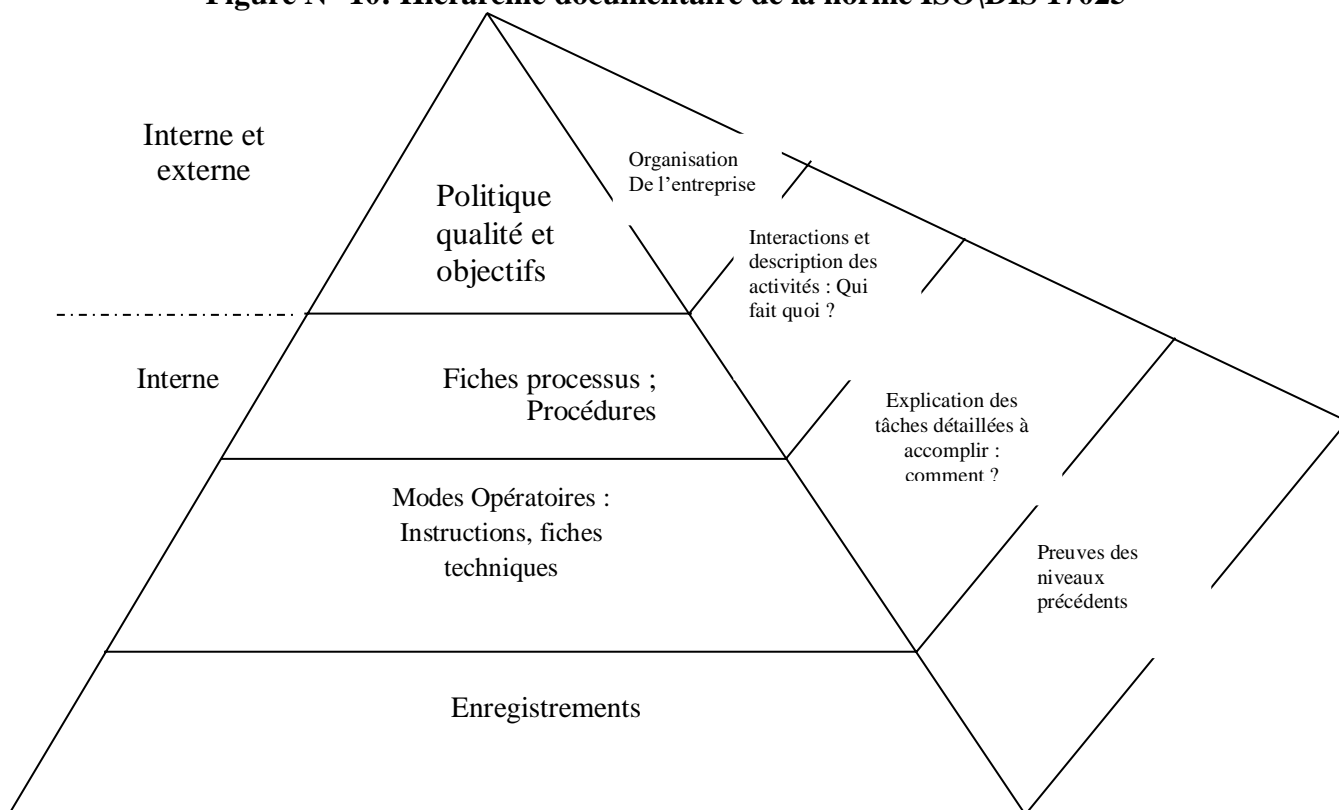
Figure N° 10: Hiérarchie documentaire de la norme ISO\DIS 17025

Interne et externe

Politique qualité et objectifs

Organisation De l'entreprise

Interactions et description des activités : Qui fait quoi ?

Interne

Fiches processus ; Procédures

Explication des tâches détaillées à accomplir : comment ?

Modes Opératoires : Instructions, fiches techniques

Preuves des niveaux précédents

Enregistrements